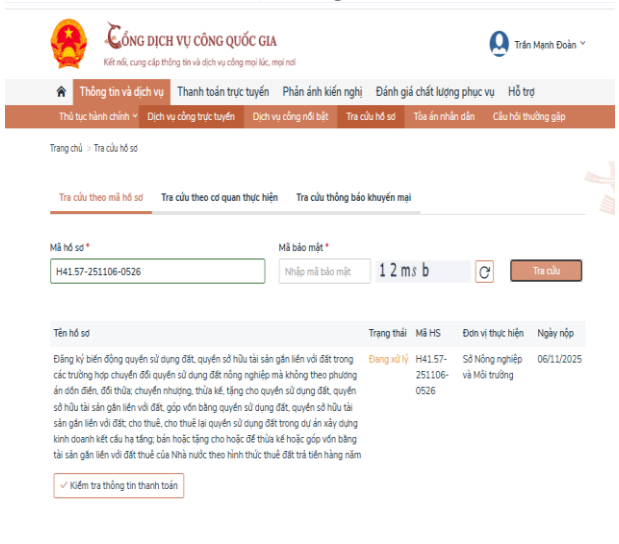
CỔNG DỊCH VỤ CÔNG QUỐC GIA
Kết nối, cung cấp thông tin và dịch vụ công mọi lúc, mọi nơi

Trần Mạnh Đoàn

Thông tin và dịch vụ | Thanh toán trực tuyến | Phản ánh kiến nghị | Đánh giá chất lượng phục vụ | Hỗ trợ

Thủ tục hành chính | Dịch vụ công trực tuyến | Dịch vụ công nổi bật | Tra cứu hồ sơ | Tòa án nhân dân | Câu hỏi thường gặp

Trang chủ > Tra cứu hồ sơ

Tra cứu theo mã hồ sơ | Tra cứu theo cơ quan thực hiện | Tra cứu thông báo khuyến mại

Mã hồ sơ *
H41.57-251106-0526

Mã bảo mật *
Nhập mã bảo mật
12msb

Tra cứu

| Tên hồ sơ | Trạng thái | Mã HS | Đơn vị thực hiện | Ngày nộp |
|---|---|---|---|---|
| Đăng ký biến động quyền sử dụng đất, quyền sở hữu tài sản gắn liền với đất trong các trường hợp chuyển đổi quyền sử dụng đất nông nghiệp mà không theo phương án dồn điền, đổi thửa; chuyển nhượng, thừa kế, tặng cho quyền sử dụng đất, quyền sở hữu tài sản gắn liền với đất, góp vốn bằng quyền sử dụng đất, quyền sở hữu tài sản gắn liền với đất; cho thuê, cho thuê lại quyền sử dụng đất trong dự án xây dựng kinh doanh kết cấu hạ tầng; bán hoặc tặng cho hoặc để thừa kế hoặc góp vốn bằng tài sản gắn liền với đất thuê của Nhà nước theo hình thức thuê đất trả tiền hàng năm | Đang xử lý | H41.57-251106-0526 | Sở Nông nghiệp và Môi trường | 06/11/2025 |

Kiểm tra thông tin thanh toán